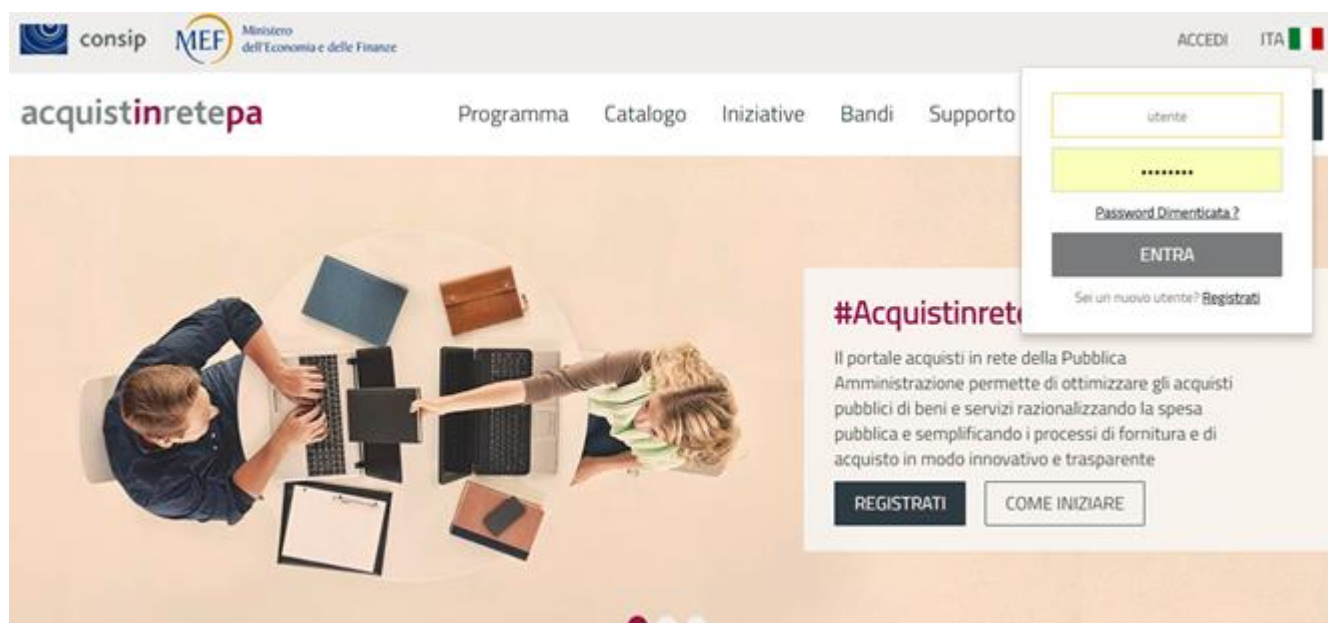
consip MEF Ministero dell'Economia e delle Finanze

ACCEDI ITA

acquistinretepa

Programma Catalogo Iniziative Bandi Supporto

utente

.........

Password Dimenticata ?

ENTRA

Sei un nuovo utente? Registrati

#Acquistinret

Il portale acquisti in rete della Pubblica Amministrazione permette di ottimizzare gli acquisti pubblici di beni e servizi razionalizzando la spesa pubblica e semplificando i processi di fornitura e di acquisto in modo innovativo e trasparente

REGISTRATI

COME INIZIARE